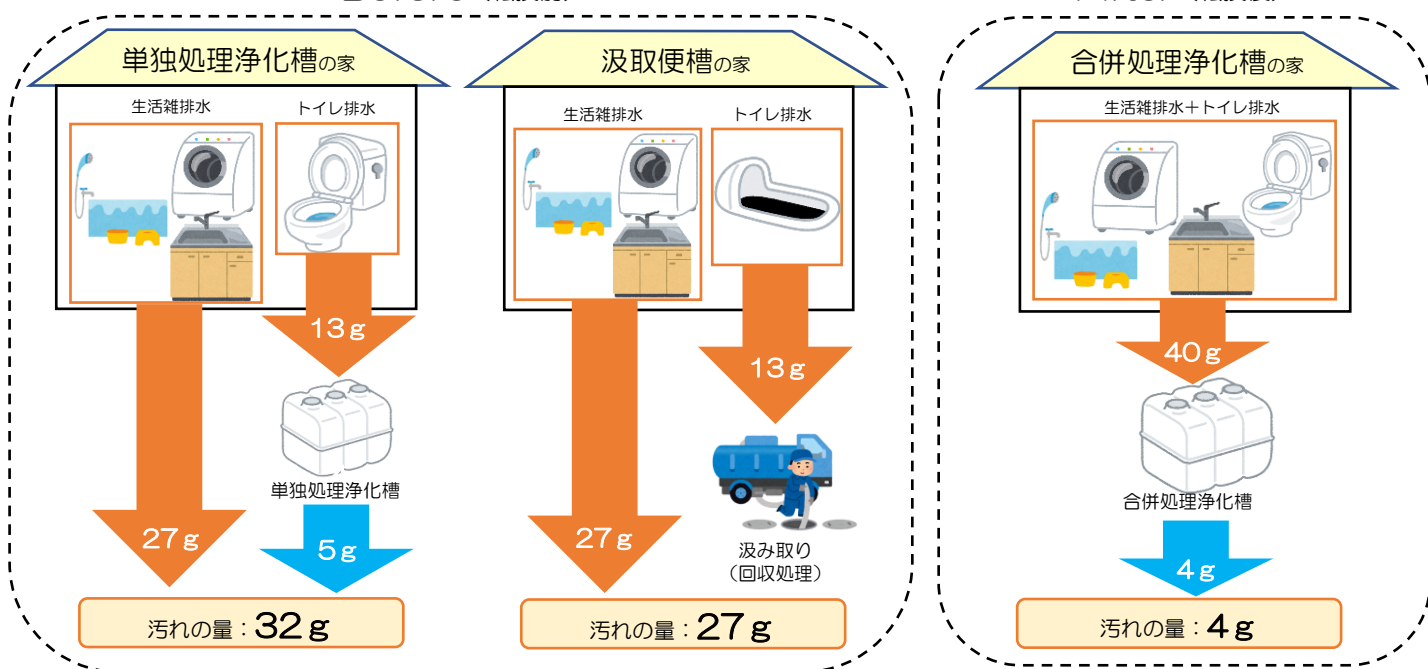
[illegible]

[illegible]

単独処理浄化槽の家

生活雑排水

トイレ排水

13g

単独処理浄化槽

27g

5g

汚れの量：32g

汲取便槽の家

生活雑排水

トイレ排水

13g

27g

汲み取り
（回収処理）

汚れの量：27g

合併処理浄化槽の家

生活雑排水＋トイレ排水

40g

合併処理浄化槽

4g

汚れの量：4g